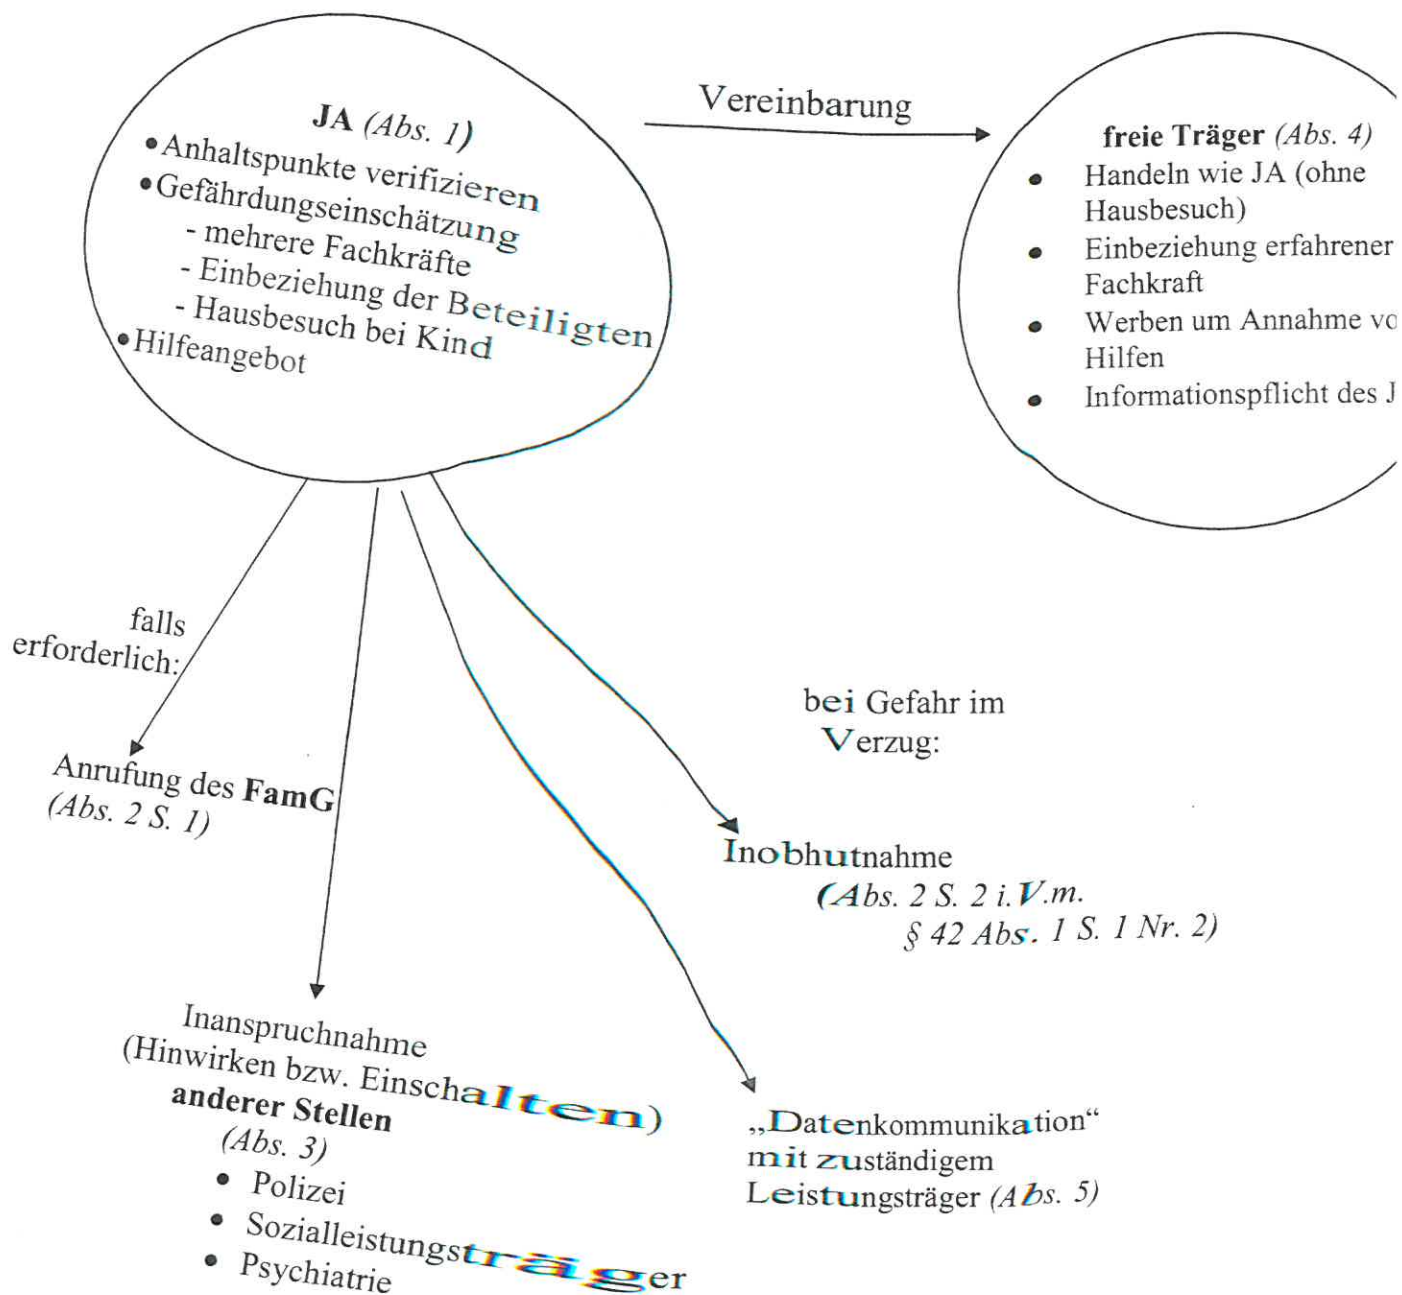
**JA** *(Abs. 1)*
• Anhaltspunkte verifizieren
• Gefährdungseinschätzung
- mehrere Fachkräfte
- Einbeziehung der Beteiligten
- Hausbesuch bei Kind
• Hilfeangebot

Vereinbarung

**freie Träger** *(Abs. 4)*
• Handeln wie JA (ohne Hausbesuch)
• Einbeziehung erfahrener Fachkraft
• Werben um Annahme vo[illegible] Hilfen
• Informationspflicht des J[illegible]

falls erforderlich:

Anrufung des **FamG**
*(Abs. 2 S. 1)*

bei Gefahr im Verzug:

Inobhutnahme
*(Abs. 2 S. 2 i.V.m. § 42 Abs. 1 S. 1 Nr. 2)*

Inanspruchnahme
(Hinwirken bzw. Einschalten)
**anderer Stellen**
*(Abs. 3)*
• Polizei
• Sozialleistungsträger
• Psychiatrie

„Datenkommunikation" mit zuständigem Leistungsträger *(Abs. 5)*